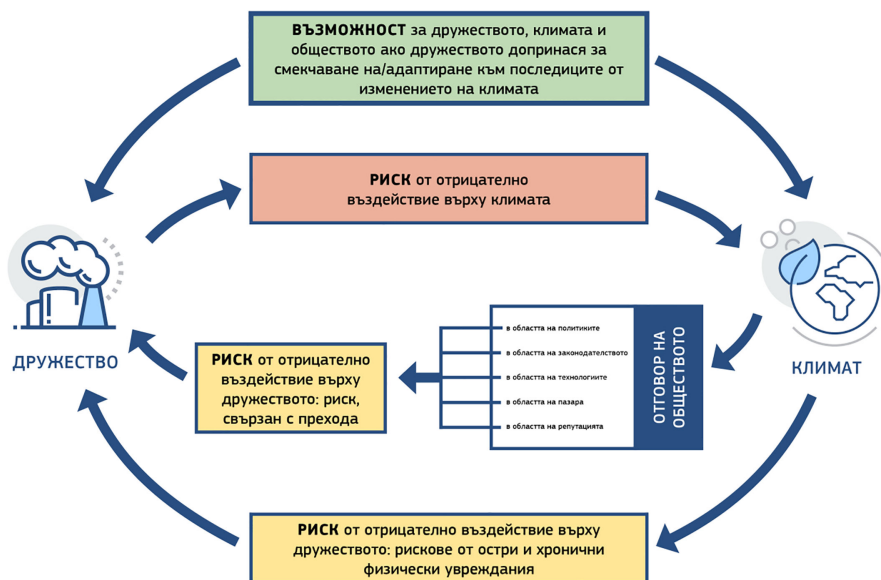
**ВЪЗМОЖНОСТ** за дружеството, климата и обществото ако дружеството допринася за смекчаване на/адаптиране към последиците от изменението на климата

**РИСК** от отрицателно въздействие върху климата

ДРУЖЕСТВО

КЛИМАТ

**РИСК** от отрицателно въздействие върху дружеството: риск, свързан с прехода

в областта на политиките
в областта на законодателството
в областта на технологиите
в областта на пазара
в областта на репутацията

ОТГОВОР НА ОБЩЕСТВОТО

**РИСК** от отрицателно въздействие върху дружеството: рискове от остри и хронични физически увреждания